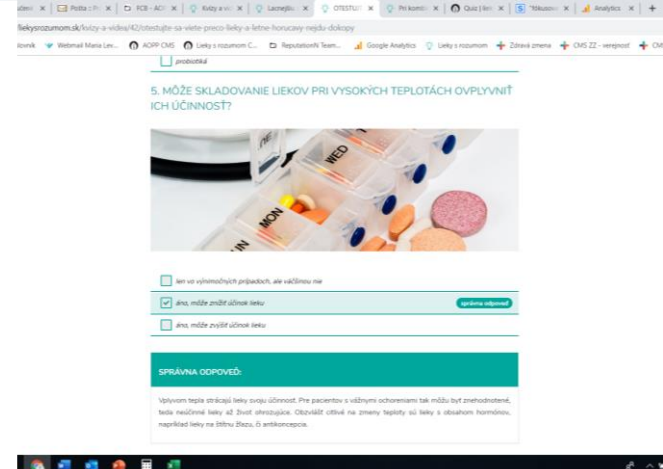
Pošta - Pr × | FCB - ACK × | Kvízy a vi × | Lacnejšie × | OTESTUJ × | Pri kombi × | Quiz | lie × | "diskusia × | Analytics ×

lieky­srozumom.sk/kvizy-a-videa/42/otestujte-sa-viete-preco-lieky-a-letne-horucavy-nejdu-dokopy

Slovník | Webmail Maria Lev... | AOPP CMS | Lieky s rozumom C... | ReputationN Team... | Google Analytics | Lieky s rozumom | Zdravá zmena | CMS ZZ - verejnosť | CMS

probiotiká

5. MÔŽE SKLADOVANIE LIEKOV PRI VYSOKÝCH TEPLOTÁCH OVPLYVNIŤ ICH ÚČINNOSŤ?

WED
MON

len vo výnimočných prípadoch, ale väčšinou nie

áno, môže znížiť účinok lieku

správna odpoveď

áno, môže zvýšiť účinok lieku

SPRÁVNA ODPOVEĎ:

Vplyvom tepla strácajú lieky svoju účinnosť. Pre pacientov s vážnymi ochoreniami tak môžu byť znehodnotené, teda neúčinné lieky až život ohrozujúce. Obzvlášť citlivé na zmeny teploty sú lieky s obsahom hormónov, napríklad lieky na štítnu žľazu, či antikoncepcia.